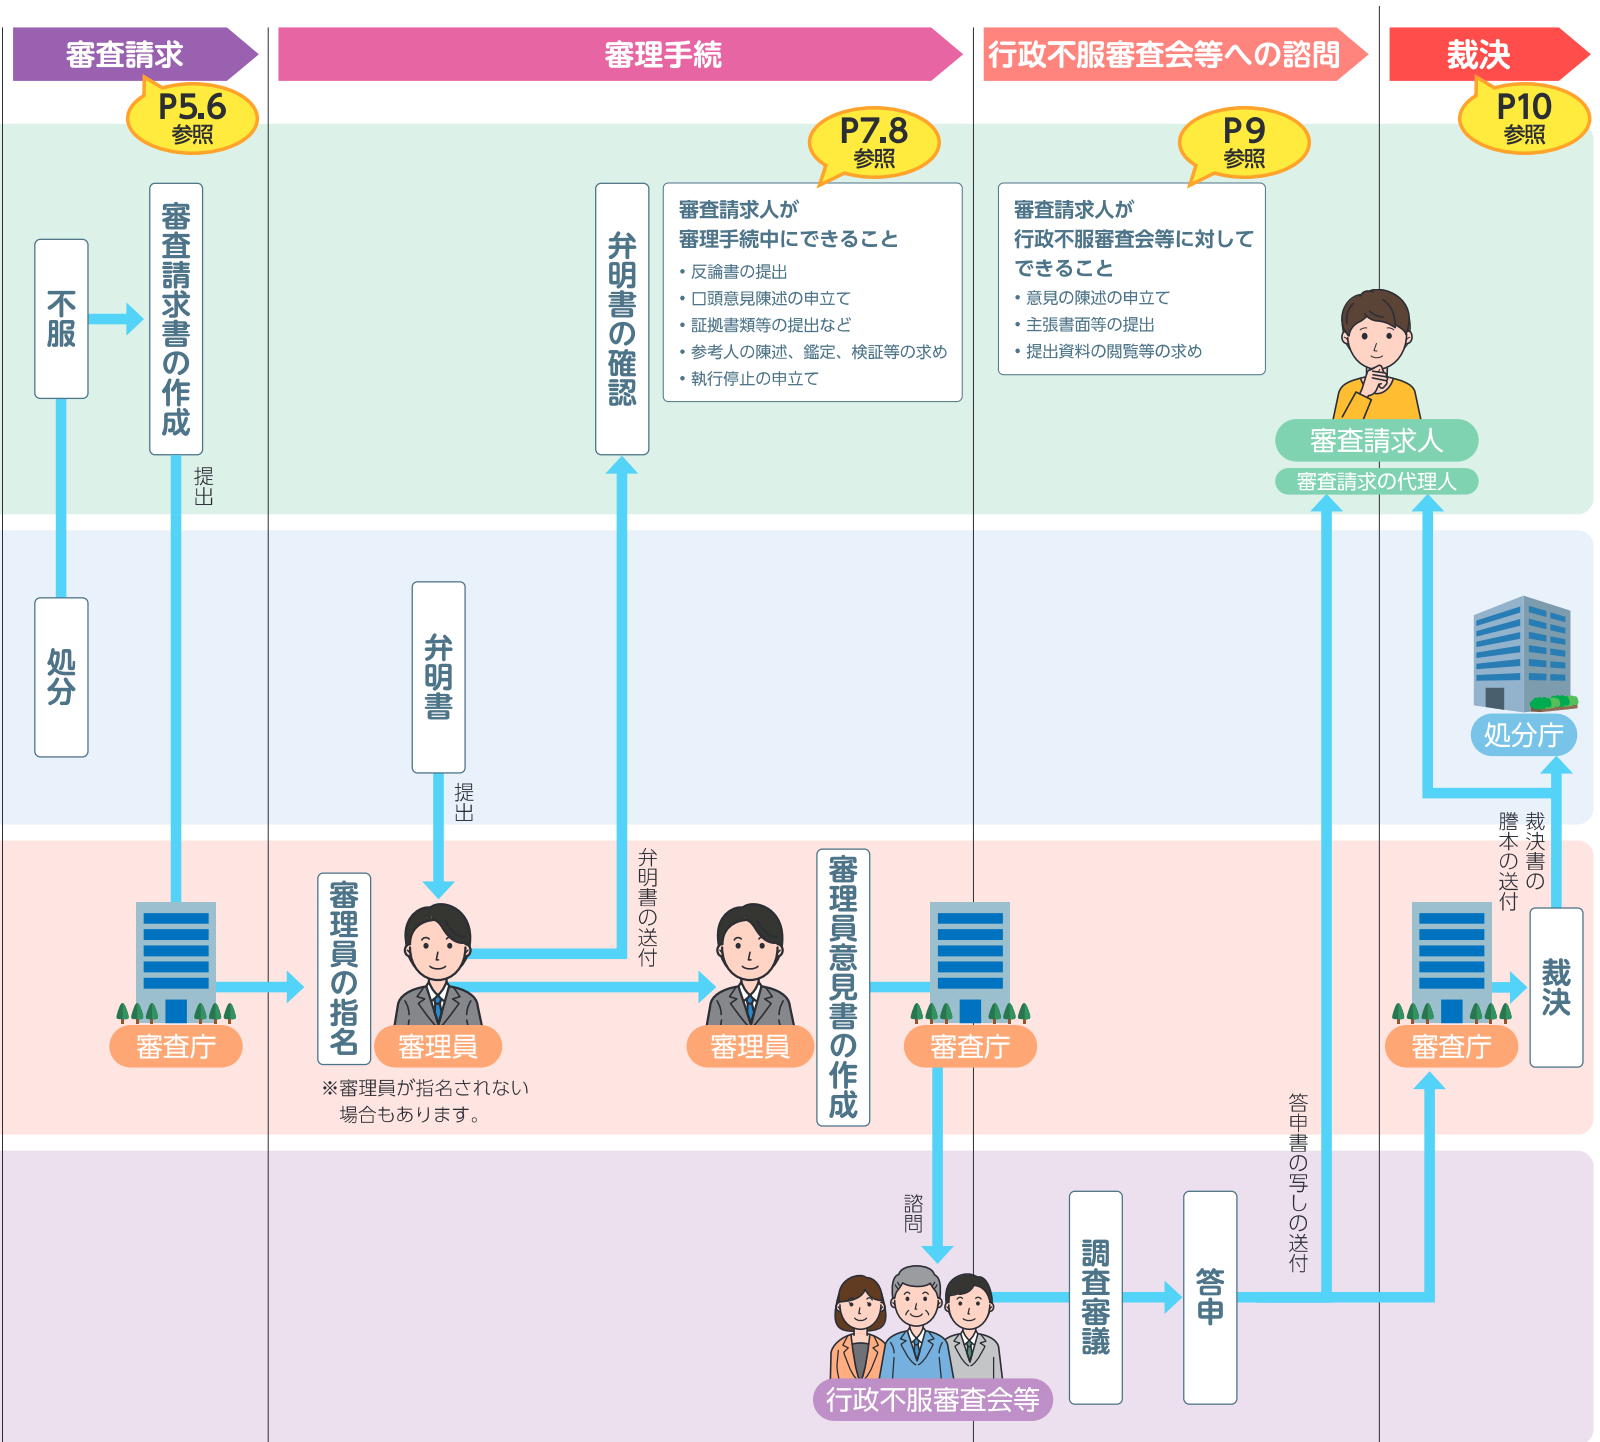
審査請求

審理手続

行政不服審査会等への諮問

裁決

P5.6
参照

P7.8
参照

P9
参照

P10
参照

不服

審査請求書の作成

弁明書の確認

審査請求人が
審理手続中にできること
• 反論書の提出
• 口頭意見陳述の申立て
• 証拠書類等の提出など
• 参考人の陳述、鑑定、検証等の求め
• 執行停止の申立て

審査請求人が
行政不服審査会等に対して
できること
• 意見の陳述の申立て
• 主張書面等の提出
• 提出資料の閲覧等の求め

審査請求人
審査請求の代理人

提出

処分

弁明書

提出

処分庁

裁決書の謄本の送付

弁明書の送付

審査庁

審理員の指名

審理員

審理員

審理員意見書の作成

審査庁

審査庁

裁決

※審理員が指名されない場合もあります。

諮問

答申書の写しの送付

調査審議

答申

行政不服審査会等